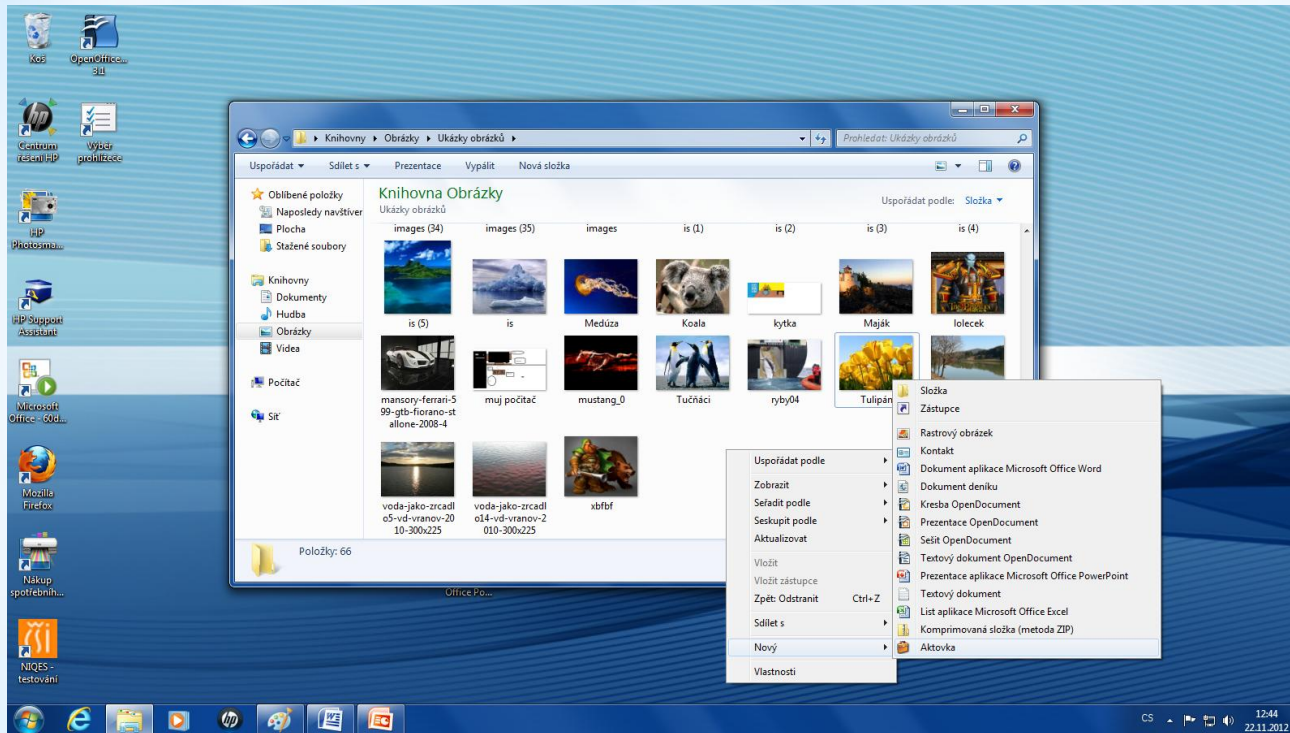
Koš
OpenOffice... 3.1
Centrum řešení HP
Výběr prohlížeče
HP Photosma...
HP Support Assistant
Microsoft Office - 60d...
Mozilla Firefox
Nákup spotřebníh...
NIQES - testování

Knihovny ▸ Obrázky ▸ Ukázky obrázků ▸
Prohledat: Ukázky obrázků
Uspořádat ▾ Sdílet s ▾ Prezentace Vypálit Nová složka

Oblíbené položky
Naposledy navštíver
Plocha
Stažené soubory
Knihovny
Dokumenty
Hudba
Obrázky
Videa
Počítač
Síť

Knihovna Obrázky
Ukázky obrázků
Uspořádat podle: Složka ▾

images (34) images (35) images is (1) is (2) is (3) is (4)
is (5) is Medúza Koala kytka Maják lolecek
mansory-ferrari-599-gtb-fiorano-stallone-2008-4 muj počítač mustang_0 Tučňáci ryby04 Tulipán
voda-jako-zrcadlo5-vd-vranov-2010-300x225 voda-jako-zrcadlo14-vd-vranov-2010-300x225 xbfbf

Položky: 66

Office Po...

Uspořádat podle
Zobrazit
Seřadit podle
Seskupit podle
Aktualizovat
Vložit
Vložit zástupce
Zpět: Odstranit Ctrl+Z
Sdílet s
Nový
Vlastnosti

Složka
Zástupce
Rastrový obrázek
Kontakt
Dokument aplikace Microsoft Office Word
Dokument deníku
Kresba OpenDocument
Prezentace OpenDocument
Sešit OpenDocument
Textový dokument OpenDocument
Prezentace aplikace Microsoft Office PowerPoint
Textový dokument
List aplikace Microsoft Office Excel
Komprimovaná složka (metoda ZIP)
Aktovka

CS 12:44 22.11.2012